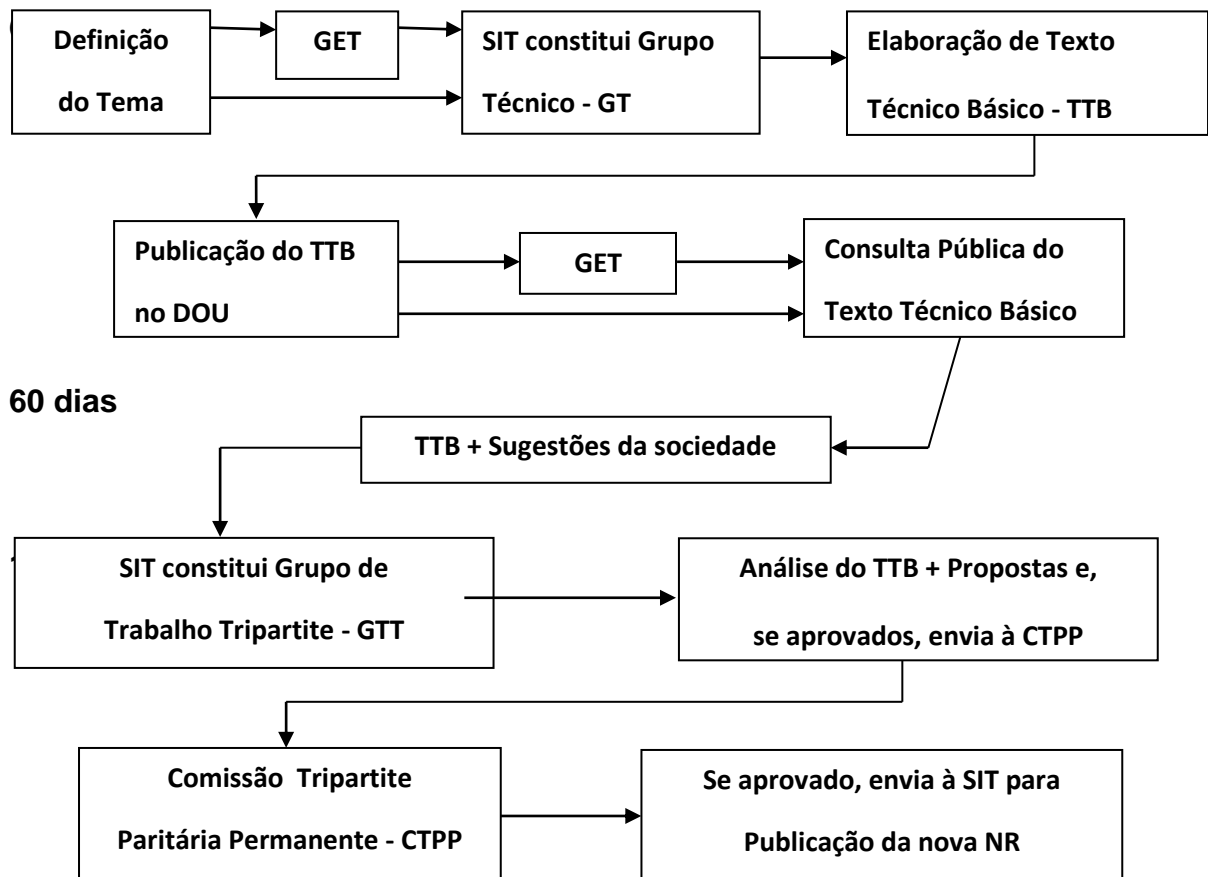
Definição do Tema

GET

SIT constitui Grupo Técnico - GT

Elaboração de Texto Técnico Básico - TTB

Publicação do TTB no DOU

GET

Consulta Pública do Texto Técnico Básico

60 dias

TTB + Sugestões da sociedade

SIT constitui Grupo de Trabalho Tripartite - GTT

Análise do TTB + Propostas e, se aprovados, envia à CTPP

Comissão Tripartite Paritária Permanente - CTPP

Se aprovado, envia à SIT para Publicação da nova NR